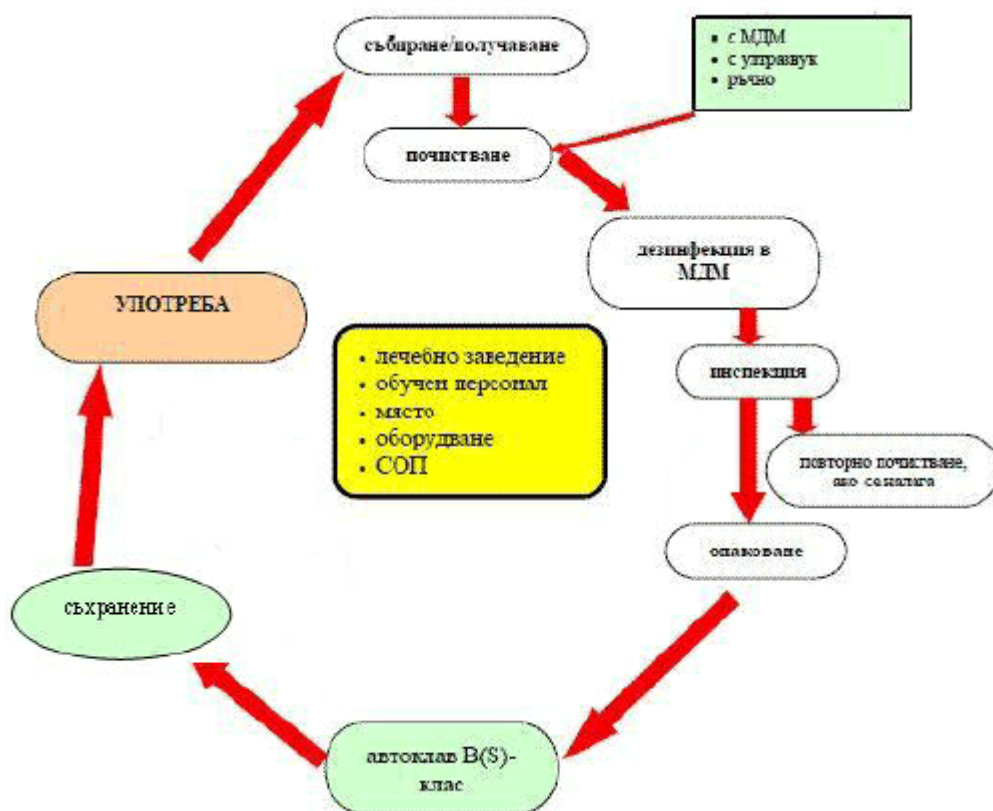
събиране/получаване

• с МДМ
• с ултразвук
• ръчно

почистване

дезинфекция в МДМ

УПОТРЕБА

• лечебно заведение
• обучен персонал
• място
• оборудване
• СОП

инспекция

повторно почистване, ако се налага

опаковане

съхранение

автоклав B(S)-клас